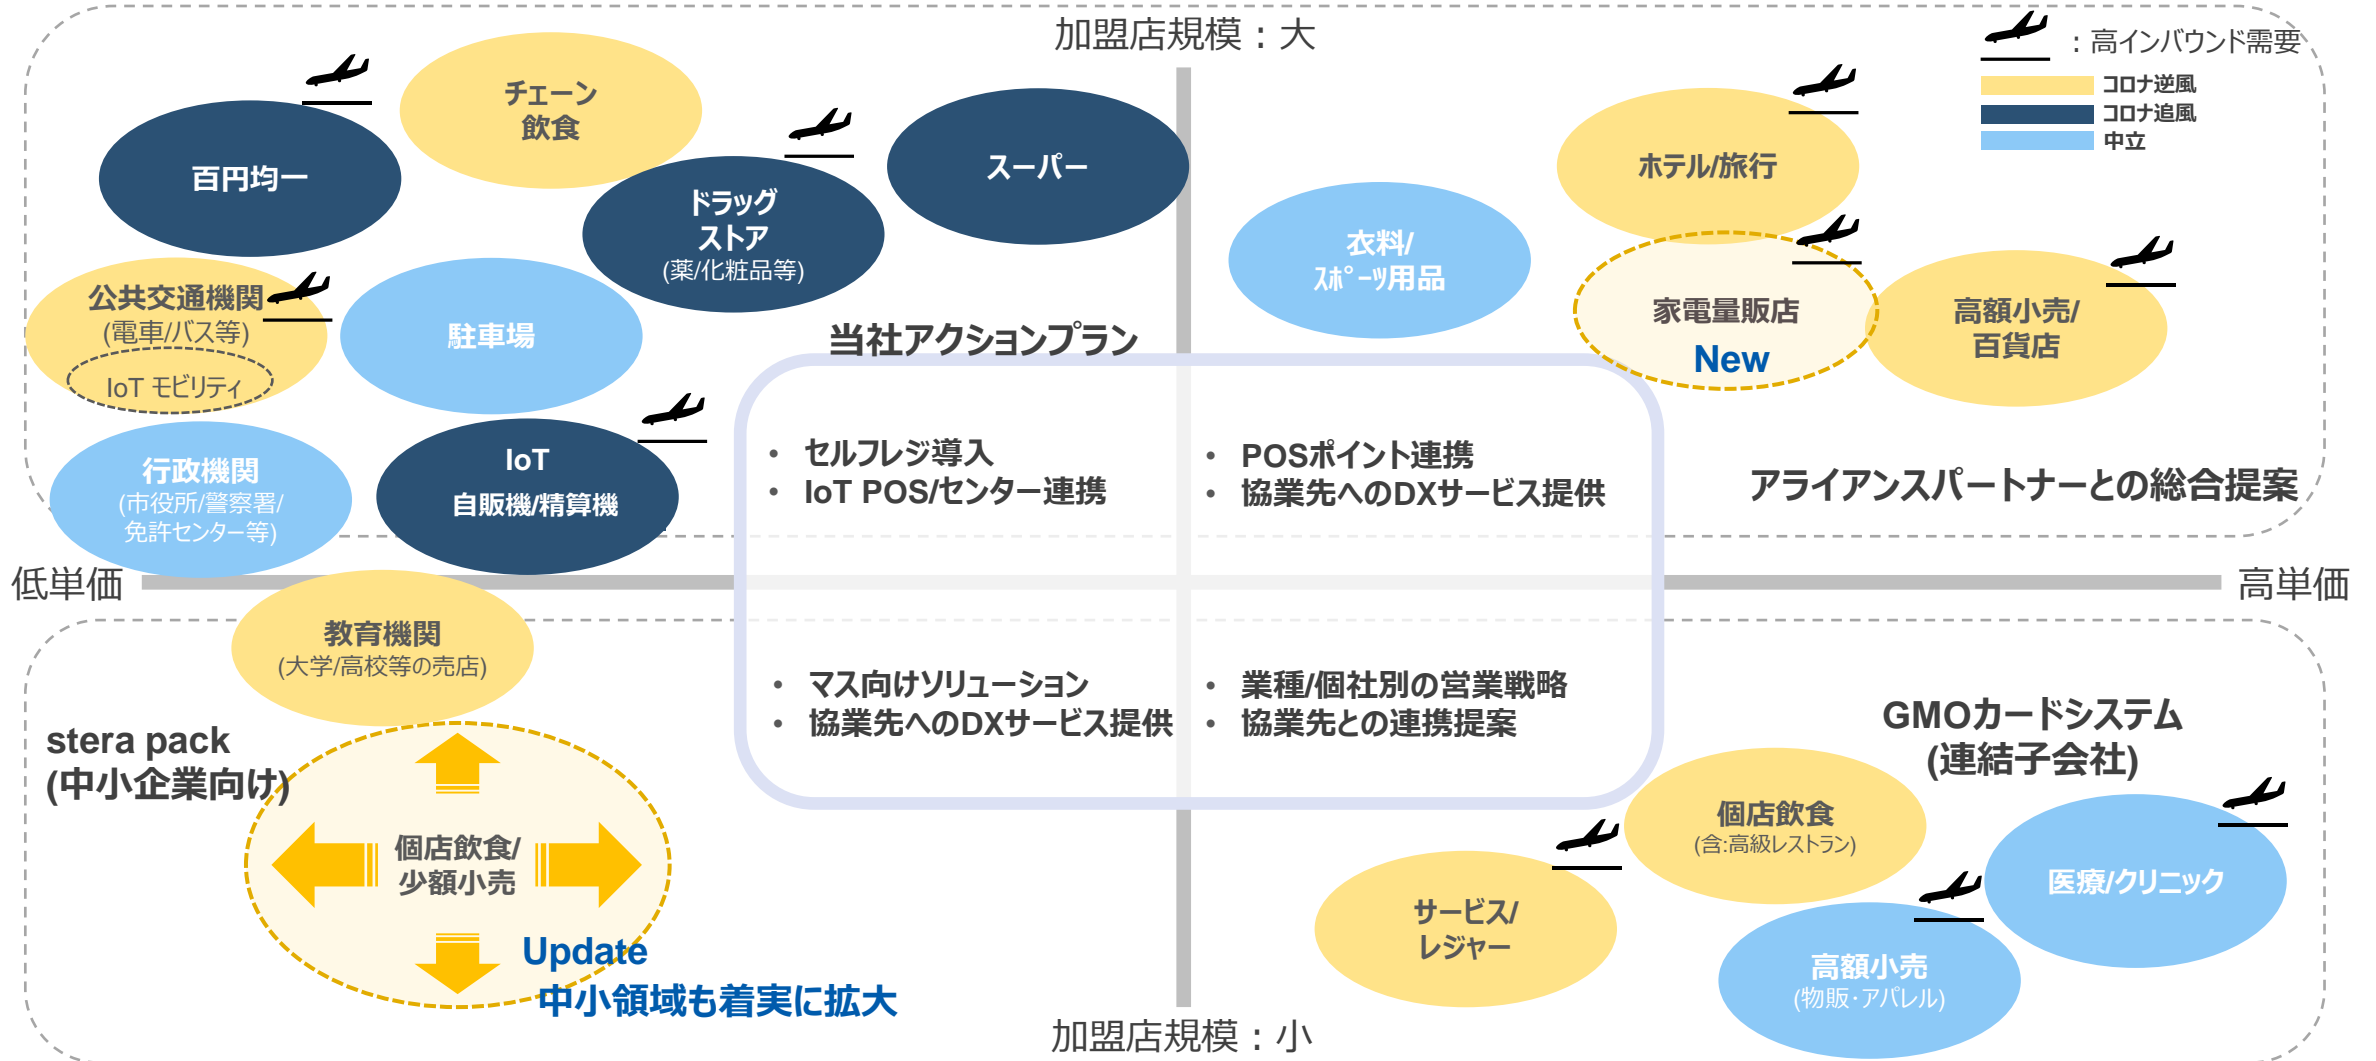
加盟店規模：大

：高インバウンド需要
コロナ逆風
コロナ追風
中立

チェーン飲食
百円均一
ドラッグストア
(薬/化粧品等)
スーパー
公共交通機関
(電車/バス等)
IoT モビリティ
駐車場
行政機関
(市役所/警察署/免許センター等)
IoT
自販機/精算機

衣料/スポーツ用品
ホテル/旅行
家電量販店
New
高額小売/百貨店

当社アクションプラン

• セルフレジ導入
• IoT POS/センター連携

• POSポイント連携
• 協業先へのDXサービス提供

アライアンスパートナーとの総合提案

低単価
高単価

• マス向けソリューション
• 協業先へのDXサービス提供

• 業種/個社別の営業戦略
• 協業先との連携提案

教育機関
(大学/高校等の売店)
stera pack
(中小企業向け)
個店飲食/少額小売
Update
中小領域も着実に拡大

GMOカードシステム
(連結子会社)
個店飲食
(含:高級レストラン)
医療/クリニック
サービス/レジャー
高額小売
(物販･アパレル)

加盟店規模：小